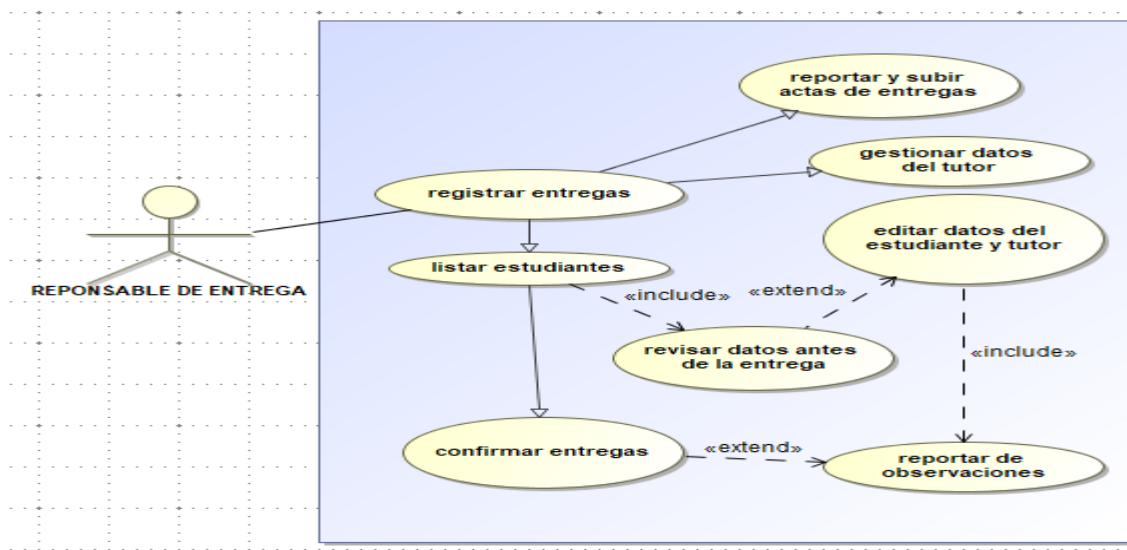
reportar y subir actas de entregas

gestionar datos del tutor

registrar entregas

editar datos del estudiante y tutor

listar estudiantes

REPONSABLE DE ENTREGA

«include»

«extend»

revisar datos antes de la entrega

«include»

confirmar entregas

«extend»

reportar de observaciones